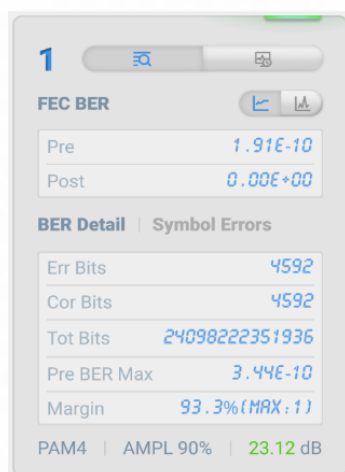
1

FEC BER

| Pre | 1.91E-10 |
|---|---|
| Post | 0.00E+00 |

BER Detail | Symbol Errors

| Err Bits | 4592 |
|---|---|
| Cor Bits | 4592 |
| Tot Bits | 24098222351936 |
| Pre BER Max | 3.44E-10 |
| Margin | 93.3%(MAX:1) |

PAM4 | AMPL 90% | 23.12 dB